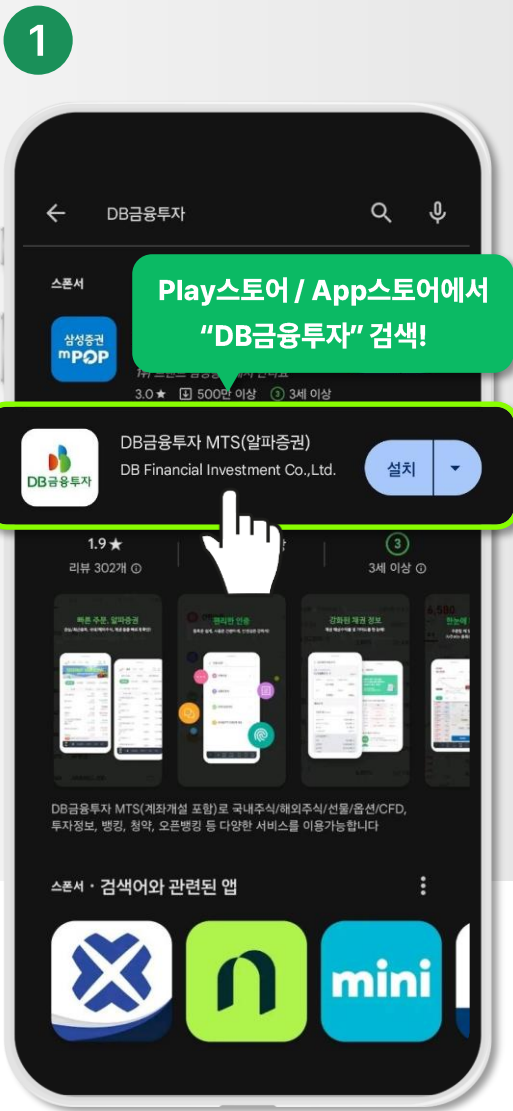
1

DB금융투자

스폰서

Play스토어 / App스토어에서 “DB금융투자” 검색!

삼성증권 mPOP

3.0★ 500만 이상 3세 이상

DB금융투자

DB금융투자 MTS(알파증권)

DB Financial Investment Co.,Ltd.

설치

1.9★

리뷰 302개

3

3세 이상

빠른 주문, 알파증권

편리한 인증

강화된 채권 정보

한눈에

DB금융투자 MTS(계좌개설 포함)로 국내주식/해외주식/선물/옵션/CFD, 투자정보, 뱅킹, 청약, 오픈뱅킹 등 다양한 서비스를 이용가능합니다

스폰서 · 검색어와 관련된 앱

mini